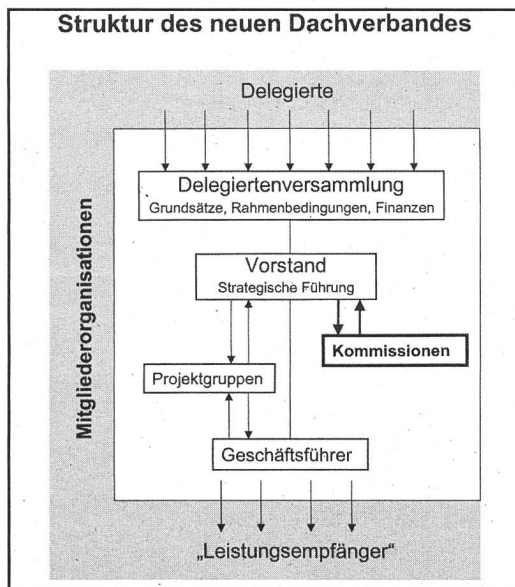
Struktur des neuen Dachverbandes

Delegierte

Mitgliederorganisationen

Delegiertenversammlung
Grundsätze, Rahmenbedingungen, Finanzen

Vorstand
Strategische Führung

Kommissionen

Projektgruppen

Geschäftsführer

„Leistungsempfänger"